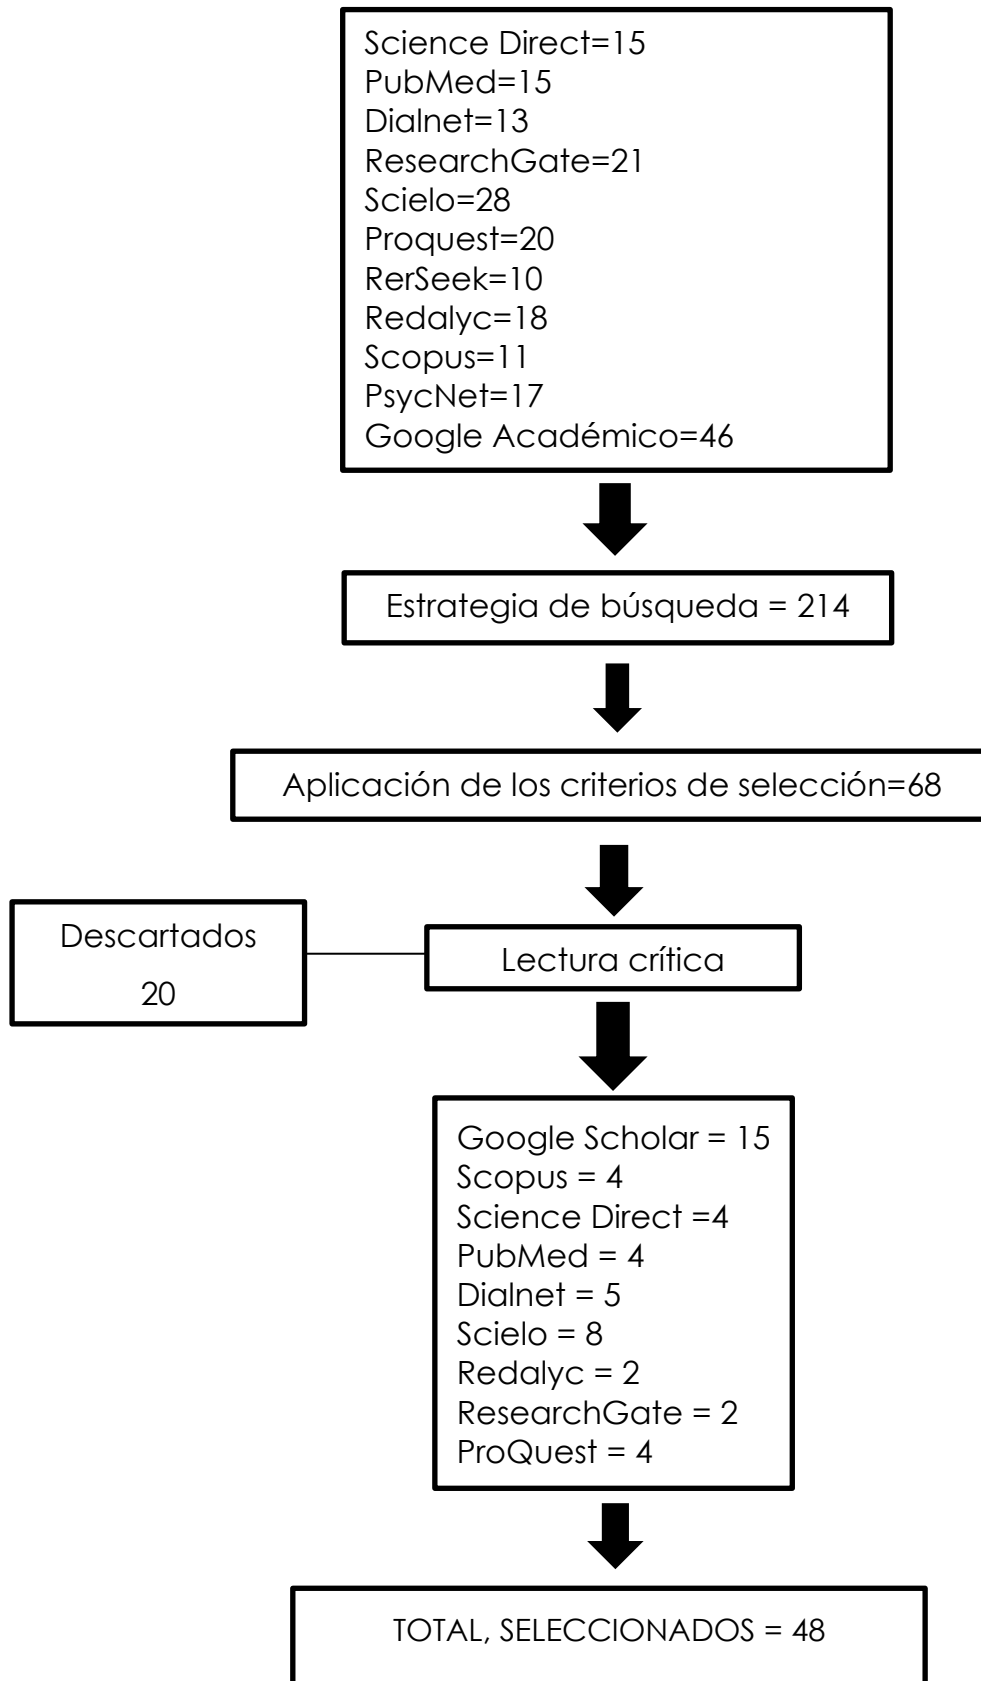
Science Direct=15
PubMed=15
Dialnet=13
ResearchGate=21
Scielo=28
Proquest=20
RerSeek=10
Redalyc=18
Scopus=11
PsycNet=17
Google Académico=46

Estrategia de búsqueda = 214

Aplicación de los criterios de selección=68

Descartados
20

Lectura crítica

Google Scholar = 15
Scopus = 4
Science Direct =4
PubMed = 4
Dialnet = 5
Scielo = 8
Redalyc = 2
ResearchGate = 2
ProQuest = 4

TOTAL, SELECCIONADOS = 48